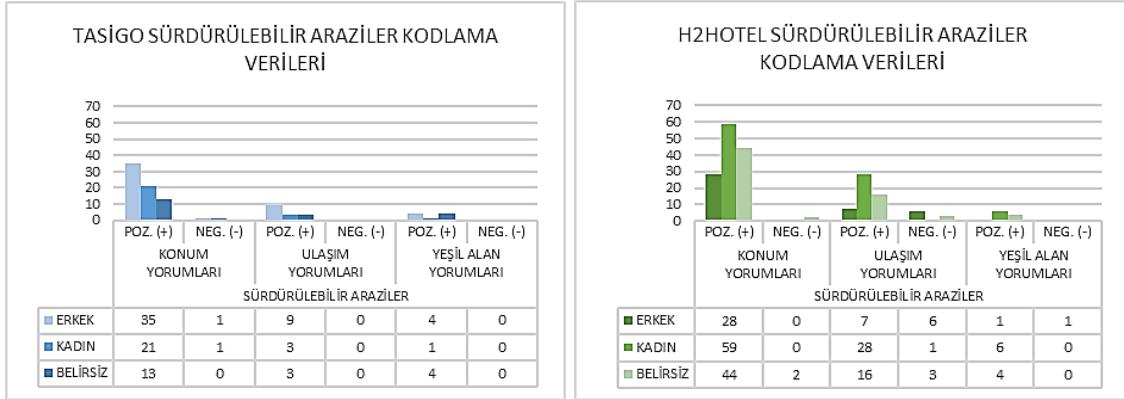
TASIGO SÜRDÜRÜLEBİLİR ARAZİLER KODLAMA VERİLERİ

70
60
50
40
30
20
10
0

| | POZ. (+) | NEG. (-) | POZ. (+) | NEG. (-) | POZ. (+) | NEG. (-) |
|---|---|---|---|---|---|---|
| | KONUM YORUMLARI | | ULAŞIM YORUMLARI | | YEŞİL ALAN YORUMLARI | |
| | SÜRDÜRÜLEBİLİR ARAZİLER | | | | | |
| ERKEK | 35 | 1 | 9 | 0 | 4 | 0 |
| KADIN | 21 | 1 | 3 | 0 | 1 | 0 |
| BELİRSİZ | 13 | 0 | 3 | 0 | 4 | 0 |

H2HOTEL SÜRDÜRÜLEBİLİR ARAZİLER KODLAMA VERİLERİ

70
60
50
40
30
20
10
0

| | POZ. (+) | NEG. (-) | POZ. (+) | NEG. (-) | POZ. (+) | NEG. (-) |
|---|---|---|---|---|---|---|
| | KONUM YORUMLARI | | ULAŞIM YORUMLARI | | YEŞİL ALAN YORUMLARI | |
| | SÜRDÜRÜLEBİLİR ARAZİLER | | | | | |
| ERKEK | 28 | 0 | 7 | 6 | 1 | 1 |
| KADIN | 59 | 0 | 28 | 1 | 6 | 0 |
| BELİRSİZ | 44 | 2 | 16 | 3 | 4 | 0 |